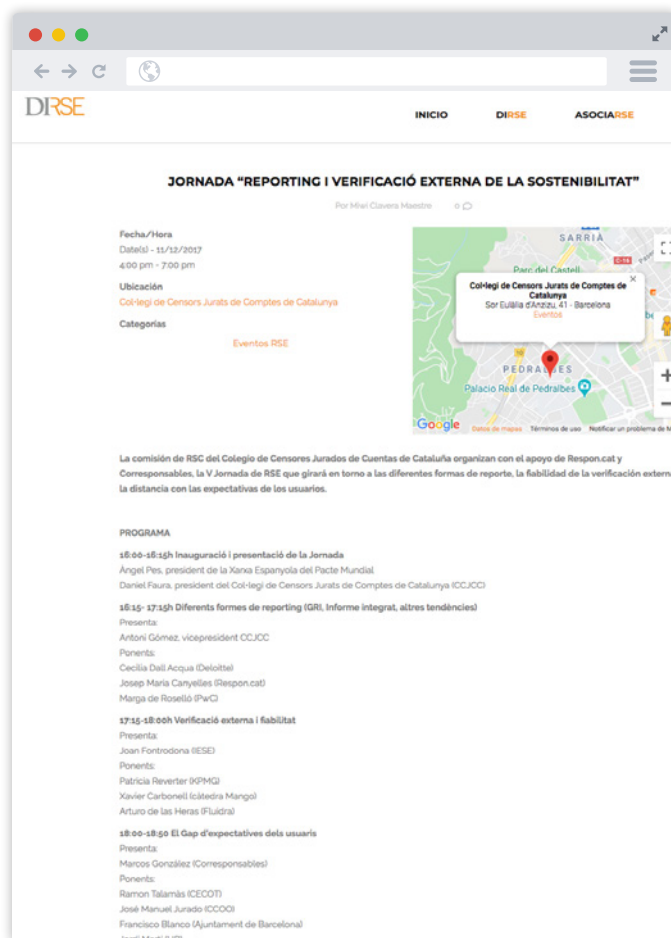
DIRSE

INICIO DIRSE ASOCIARSE

JORNADA "REPORTING I VERIFICACIÓ EXTERNA DE LA SOSTENIBILITAT"

Por Mireia Clavera Maestre 0

Fecha/Hora
Date(s) - 11/12/2017
4:00 pm - 7:00 pm

Ubicación
Col·legi de Censors Jurats de Comptes de Catalunya

Categorías
Eventos RSE

SARRIA
Parc del Castell
Col·legi de Censors Jurats de Comptes de Catalunya
Sor Eulàlia d'Anzizu, 41 - Barcelona
Eventos
PEDRALBES
Palacio Real de Pedralbes
Google Datos de mapas Términos de uso Notificar un problema de M

La comisión de RSC del Colegio de Censores Jurados de Cuentas de Cataluña organizan con el apoyo de Respon.cat y Corresponsables, la V Jornada de RSE que girará en torno a las diferentes formas de reporte, la fiabilidad de la verificación extern la distancia con las expectativas de los usuarios.

PROGRAMA

16:00-16:15h Inauguració i presentació de la Jornada
Àngel Pes, president de la Xarxa Espanyola del Pacte Mundial
Daniel Faura, president del Col·legi de Censors Jurats de Comptes de Catalunya (CCJCC)

16:15- 17:15h Diferents formes de reporting (GRI, Informe integrat, altres tendències)
Presenta:
Antoni Gómez, vicepresident CCJCC
Ponents:
Cecilia Dall Acqua (Deloitte)
Josep Maria Canyelles (Respon.cat)
Marga de Roselló (PwC)

17:15-18:00h Verificació externa i fiabilitat
Presenta:
Joan Fontrodona (IESE)
Ponents:
Patricia Reverter (KPMG)
Xavier Carbonell (càtedra Mango)
Arturo de las Heras (Fluidra)

18:00-18:50 El Gap d'expectatives dels usuaris
Presenta:
Marcos González (Corresponsables)
Ponents:
Ramon Talamàs (CECOT)
José Manuel Jurado (CCOO)
Francisco Blanco (Ajuntament de Barcelona)
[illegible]